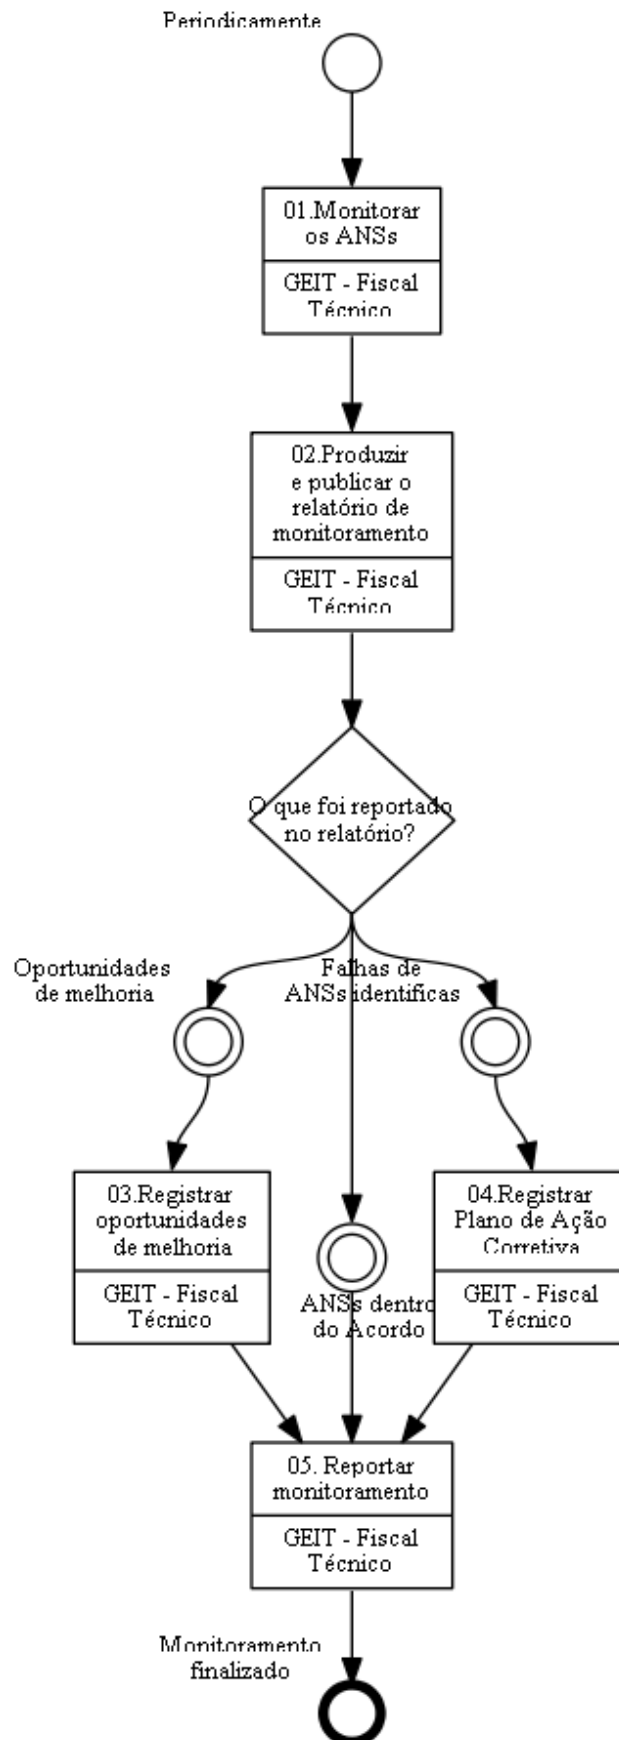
Periodicamente

01.Monitorar os ANSs

GEIT - Fiscal Técnico

02.Produzir e publicar o relatório de monitoramento

GEIT - Fiscal Técnico

O que foi reportado no relatório?

Oportunidades de melhoria

Falhas de ANSs identificas

03.Registrar oportunidades de melhoria

GEIT - Fiscal Técnico

ANSs dentro do Acordo

04.Registrar Plano de Ação Corretiva

GEIT - Fiscal Técnico

05. Reportar monitoramento

GEIT - Fiscal Técnico

Monitoramento finalizado